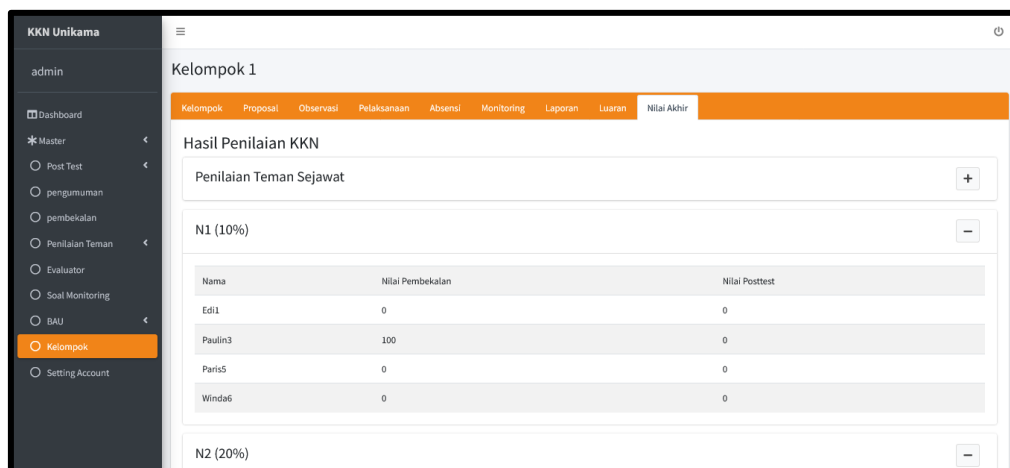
KKN Unikama

admin

Dashboard
Master
Post Test
pengumuman
pembekalan
Penilaian Teman
Evaluator
Soal Monitoring
BAU
Kelompok
Setting Account

≡

Kelompok 1

Kelompok Proposal Observasi Pelaksanaan Absensi Monitoring Laporan Luaran Nilai Akhir

Hasil Penilaian KKN

Penilaian Teman Sejawat +

N1 (10%) −

| Nama | Nilai Pembekalan | Nilai Posttest |
|---|---|---|
| Edi1 | 0 | 0 |
| Paulin3 | 100 | 0 |
| Paris5 | 0 | 0 |
| Winda6 | 0 | 0 |

N2 (20%) −